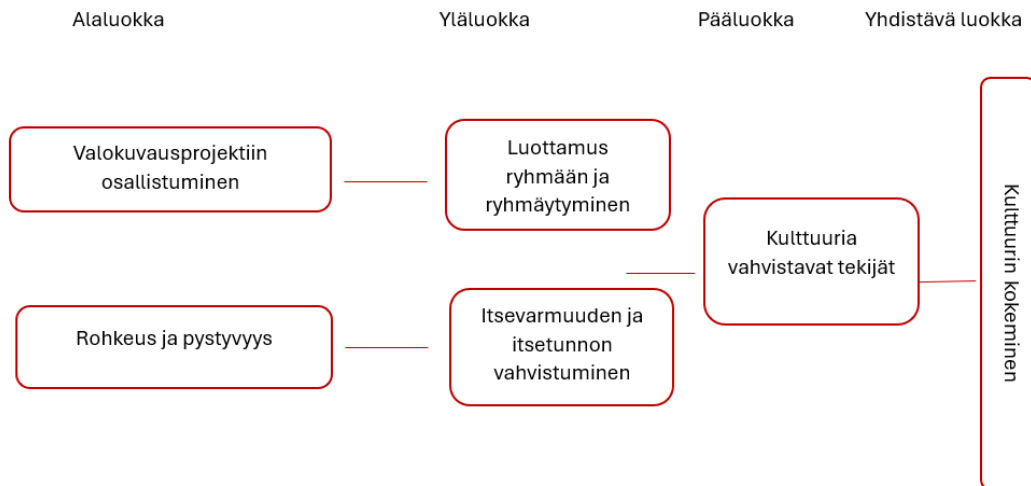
Alaluokka

Yläluokka

Pääluokka

Yhdistävä luokka

Valokuvausprojektiin osallistuminen

Luottamus ryhmään ja ryhmäytyminen

Kulttuuria vahvistavat tekijät

Kulttuurin kokeminen

Rohkeus ja pystyvyys

Itsevarmuuden ja itsetunnon vahvistuminen